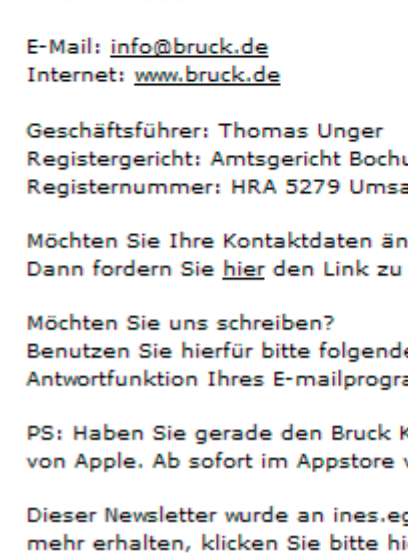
E-Mail: info@bruck.de
Internet: www.bruck.de

Geschäftsführer: Thomas Unger
Registergericht: Amtsgericht Bochu
Registernummer: HRA 5279 Umsa

Möchten Sie Ihre Kontaktdaten än
Dann fordern Sie hier den Link zu

Möchten Sie uns schreiben?
Benutzen Sie hierfür bitte folgende
Antwortfunktion Ihres E-mailprogra

PS: Haben Sie gerade den Bruck K
von Apple. Ab sofort im Appstore

Dieser Newsletter wurde an ines.eg
mehr erhalten, klicken Sie bitte hi